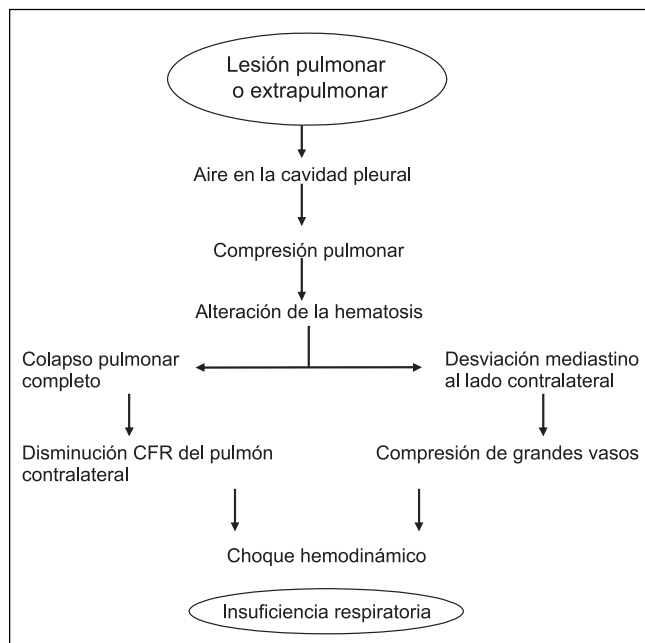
Lesión pulmonar o extrapulmonar

Aire en la cavidad pleural

Compresión pulmonar

Alteración de la hematosis

Colapso pulmonar completo

Desviación mediastino al lado contralateral

Disminución CFR del pulmón contralateral

Compresión de grandes vasos

Choque hemodinámico

Insuficiencia respiratoria